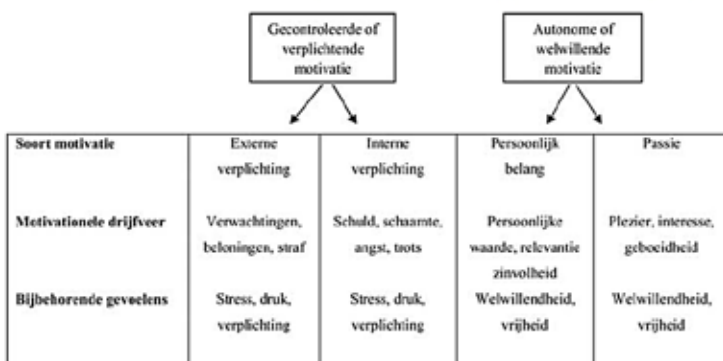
Gecontroleerde of verplichtende motivatie

Autonome of welwillende motivatie

| Soort motivatie | Externe verplichting | Interne verplichting | Persoonlijk belang | Passie |
|---|---|---|---|---|
| Motivationele drijfveer | Verwachtingen, beloningen, straf | Schuld, schaamte, angst, trots | Persoonlijke waarde, relevantie zinvolheid | Plezier, interesse, geboeidheid |
| Bijbehorende gevoelens | Stress, druk, verplichting | Stress, druk, verplichting | Welwillendheid, vrijheid | Welwillendheid, vrijheid |